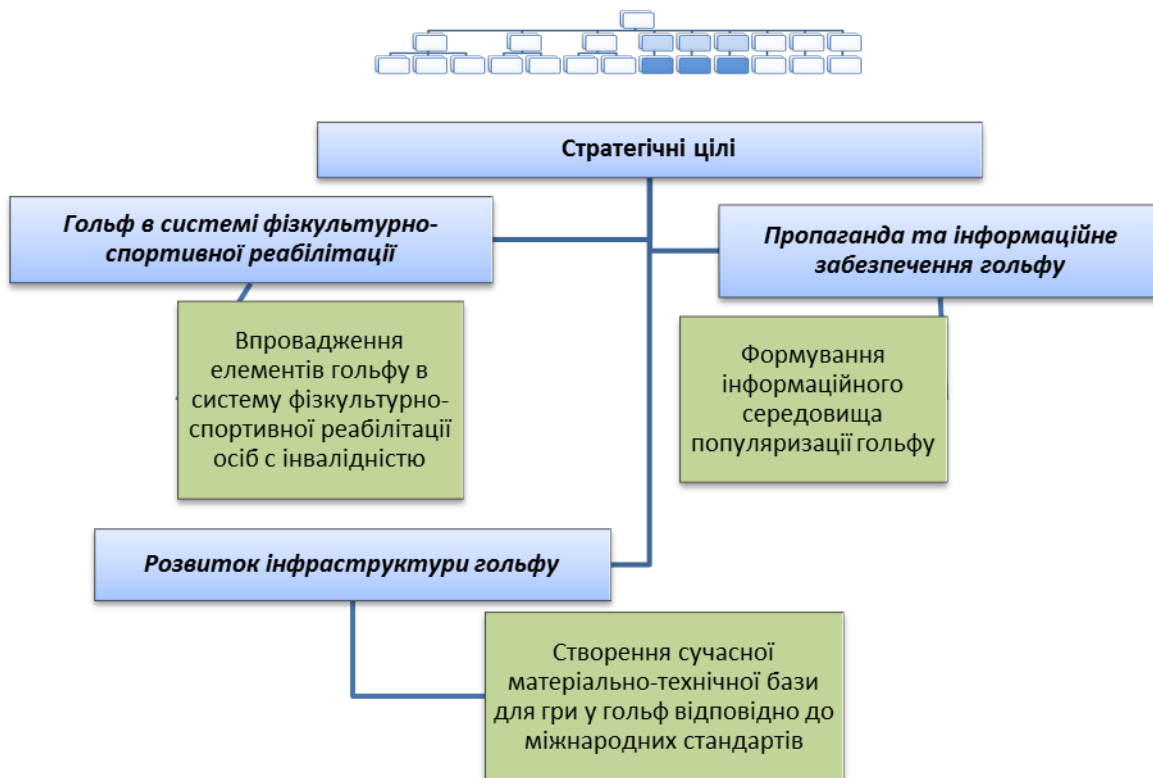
Стратегічні цілі

Гольф в системі фізкультурно-спортивної реабілітації

Впровадження елементів гольфу в систему фізкультурно-спортивної реабілітації осіб с інвалідністю

Пропаганда та інформаційне забезпечення гольфу

Формування інформаційного середовища популяризації гольфу

Розвиток інфраструктури гольфу

Створення сучасної матеріально-технічної бази для гри у гольф відповідно до міжнародних стандартів